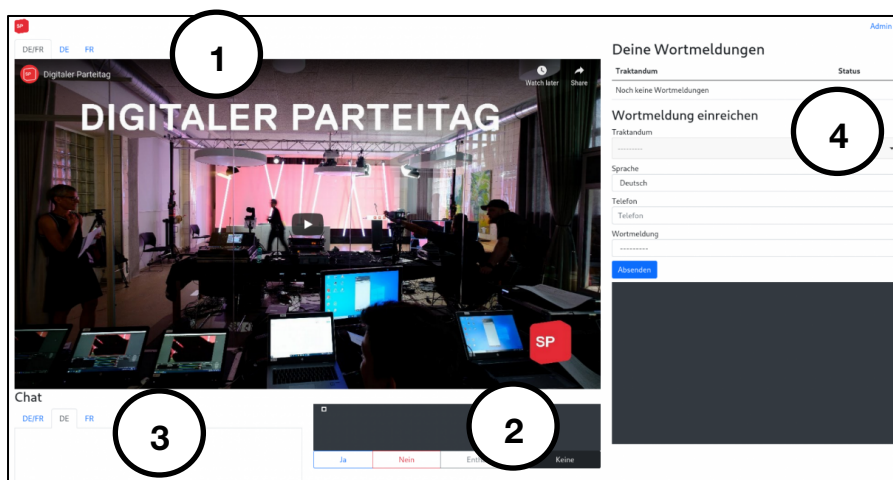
SP

Admin

DE/FR DE FR

1

Digitaler Parteitag

Watch later Share

DIGITALER PARTEITAG

SP

Deine Wortmeldungen

| Traktandum | Status |
|---|---|
| Noch keine Wortmeldungen | |

Wortmeldung einreichen

4

Traktandum

---------

Sprache

Deutsch

Telefon

Telefon

Wortmeldung

---------

Absenden

Chat

DE/FR DE FR

3

2

Ja Nein Ent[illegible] Keine